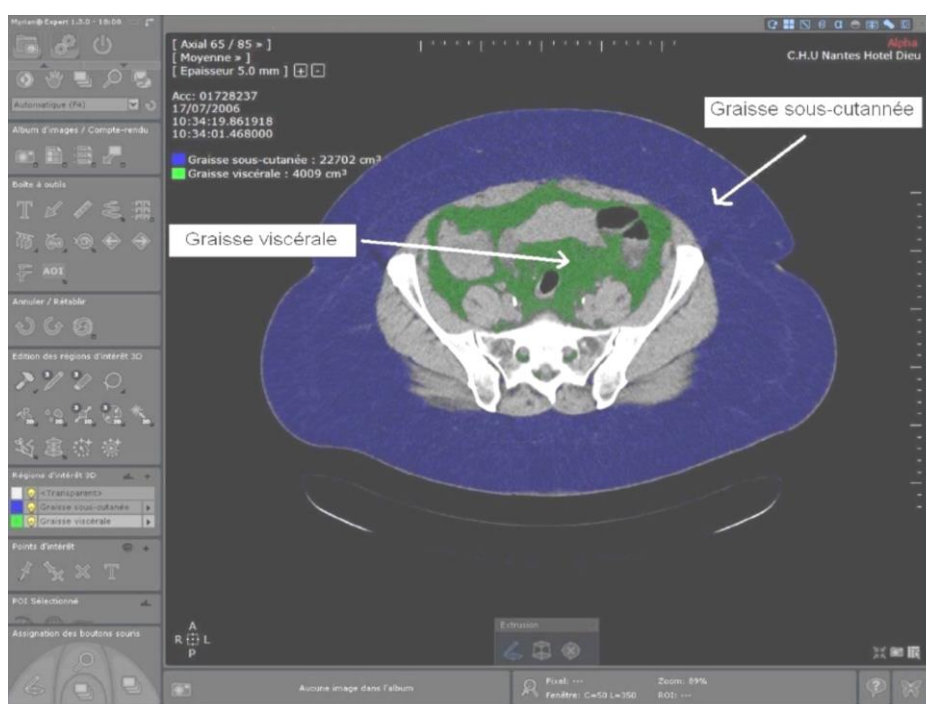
Myrian® Expert 1.5.0 - 18:08

Automatique (F4)

Album d'images / Compte-rendu

Boîte à outils

AOI

Annuler / Rétablir

Edition des régions d'intérêt 3D

Régions d'intérêt 3D

<Transparent>

Graisse sous-cutanée

Graisse viscérale

Points d'intérêt

POI Sélectionné

Assignation des boutons souris

[ Axial 65 / 85 » ]
[ Moyenne » ]
[ Epaisseur 5.0 mm ] + -

Alpha
C.H.U Nantes Hotel Dieu

Acc: 01728237
17/07/2006
10:34:19.861918
10:34:01.468000

Graisse sous-cutanée : 22702 cm³
Graisse viscérale : 4009 cm³

Graisse sous-cutannée

Graisse viscérale

A
R L
P

Extrusion

Aucune image dans l'album

Pixel: ---
Fenêtre: C=50 L=350

Zoom: 89%
ROI: ---